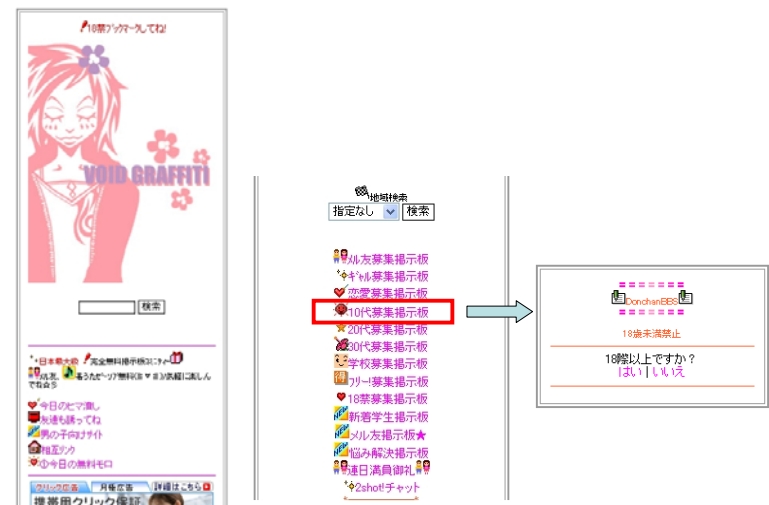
18禁ﾌﾞｯｸﾏｰｸしてね!

VOID GRAFFITI

検索

日本最大の 完全無料掲示板はこちら 出会系 着うたﾍﾟｰｼﾞ無料(※ ♥ ※)☆気軽に楽しんでね☆

今日のヒマ潰し
友達も誘ってね
男の子向けサイト
相互リンク
①今日の無料モロ

クリック広告 月極広告 詳細はこちら
携帯用クリック保証

地域検索
指定なし 検索

メル友募集掲示板
ｷﾞｬﾙ募集掲示板
恋愛募集掲示板
10代募集掲示板
20代募集掲示板
30代募集掲示板
学校募集掲示板
ﾌﾘｰ募集掲示板
18禁募集掲示板
新着学生掲示板
メル友掲示板★
悩み解決掲示板
連日満員御礼
2shot!チャット

=======
DonchanBBS
=======
18歳未満禁止

18際以上ですか？
はい | いいえ